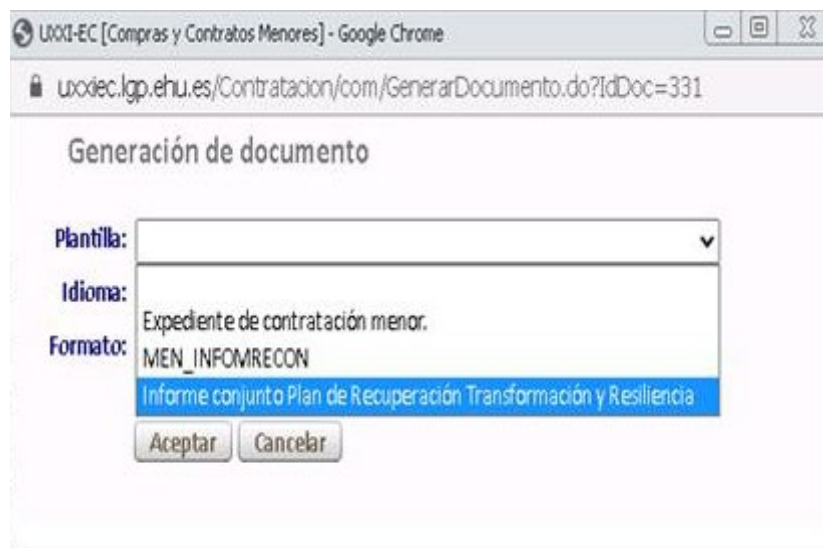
UXXI-EC [Compras y Contratos Menores] - Google Chrome

uxxiec.lgp.ehu.es/Contratacion/com/GenerarDocumento.do?IdDoc=331

Generación de documento

Plantilla:

Idioma:

Formato:

Expediente de contratación menor.
MEN_INFOMRECON
Informe conjunto Plan de Recuperación Transformación y Resiliencia

Aceptar Cancelar